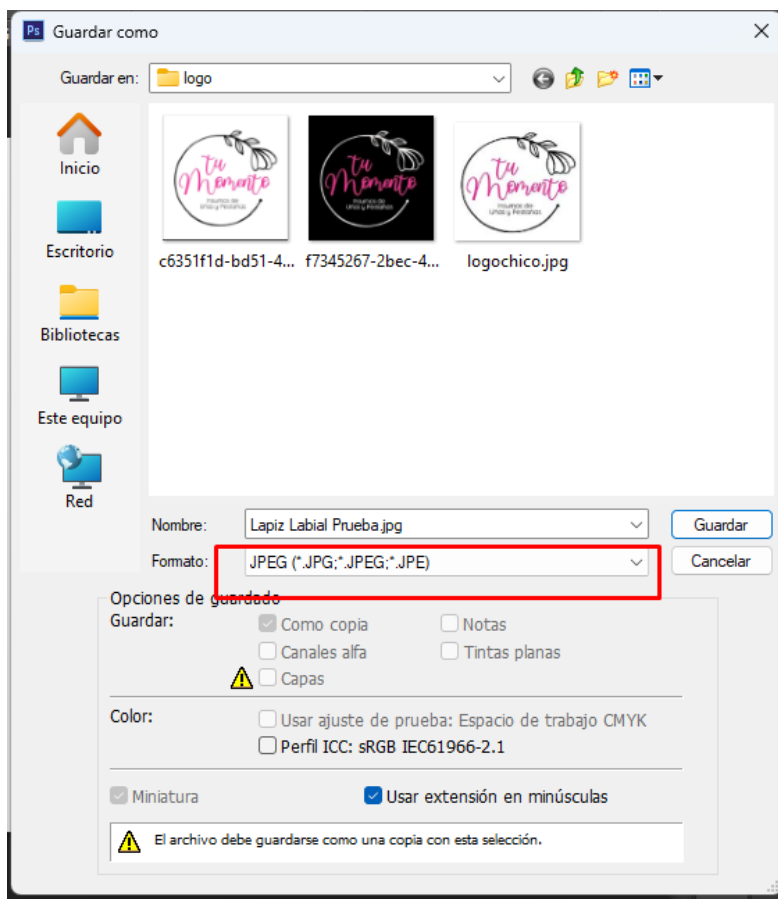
Ps Guardar como

Guardar en: logo

Inicio
Escritorio
Bibliotecas
Este equipo
Red

tu Momento
Insumos de Uñas y Pestañas

c6351f1d-bd51-4...
f7345267-2bec-4...
logochico.jpg

Nombre: Lapiz Labial Prueba.jpg
Guardar

Formato: JPEG (*.JPG;*.JPEG;*.JPE)
Cancelar

Opciones de guardado
Guardar:
Como copia
Notas
Canales alfa
Tintas planas
Capas

Color:
Usar ajuste de prueba: Espacio de trabajo CMYK
Perfil ICC: sRGB IEC61966-2.1

Miniatura
Usar extensión en minúsculas

El archivo debe guardarse como una copia con esta selección.